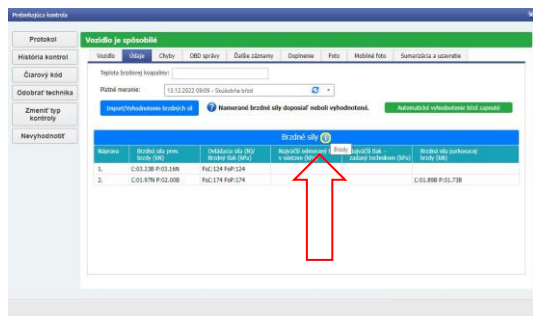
Prebiehajúca kontrola

Protokol
História kontrol
Čiarový kód
Odobrať technika
Zmeniť typ kontroly
Nevyhodnotiť

Vozidlo je spôsobilé

Vozidlo | Údaje | Chyby | OBD správy | Ďalšie záznamy | Doplnenie | Foto | Mobilné foto | Sumarizácia a uzavretie

Teplota brzdovej kvapaliny:

Platné meranie: 13.12.2022 09:09 - Skúšobňa bŕzd

Import/Vyhodnotenie brzdných síl

Namerané brzdné sily doposiaľ neboli vyhodnotené.

Automatické vyhodnotenie bŕzd zapnuté

Brzdné sily

Brzdy

| Náprava | Brzdná sila prev. brzdy (kN) | Ovládacia sila (N)/ Brzdný tlak (MPa) | Najväčší odmerový rozdiel v sústave (kN) | Najväčší tlak - zadaný technikom (MPa) | Brzdná sila parkovacej brzdy (kN) |
|---|---|---|---|---|---|
| 1. | Ľ:03.23B P:03.16N | FoĽ:124 FoP:124 | | | |
| 2. | Ľ:01.97N P:02.00B | FoĽ:174 FoP:174 | | | Ľ:01.89B P:01.73B |